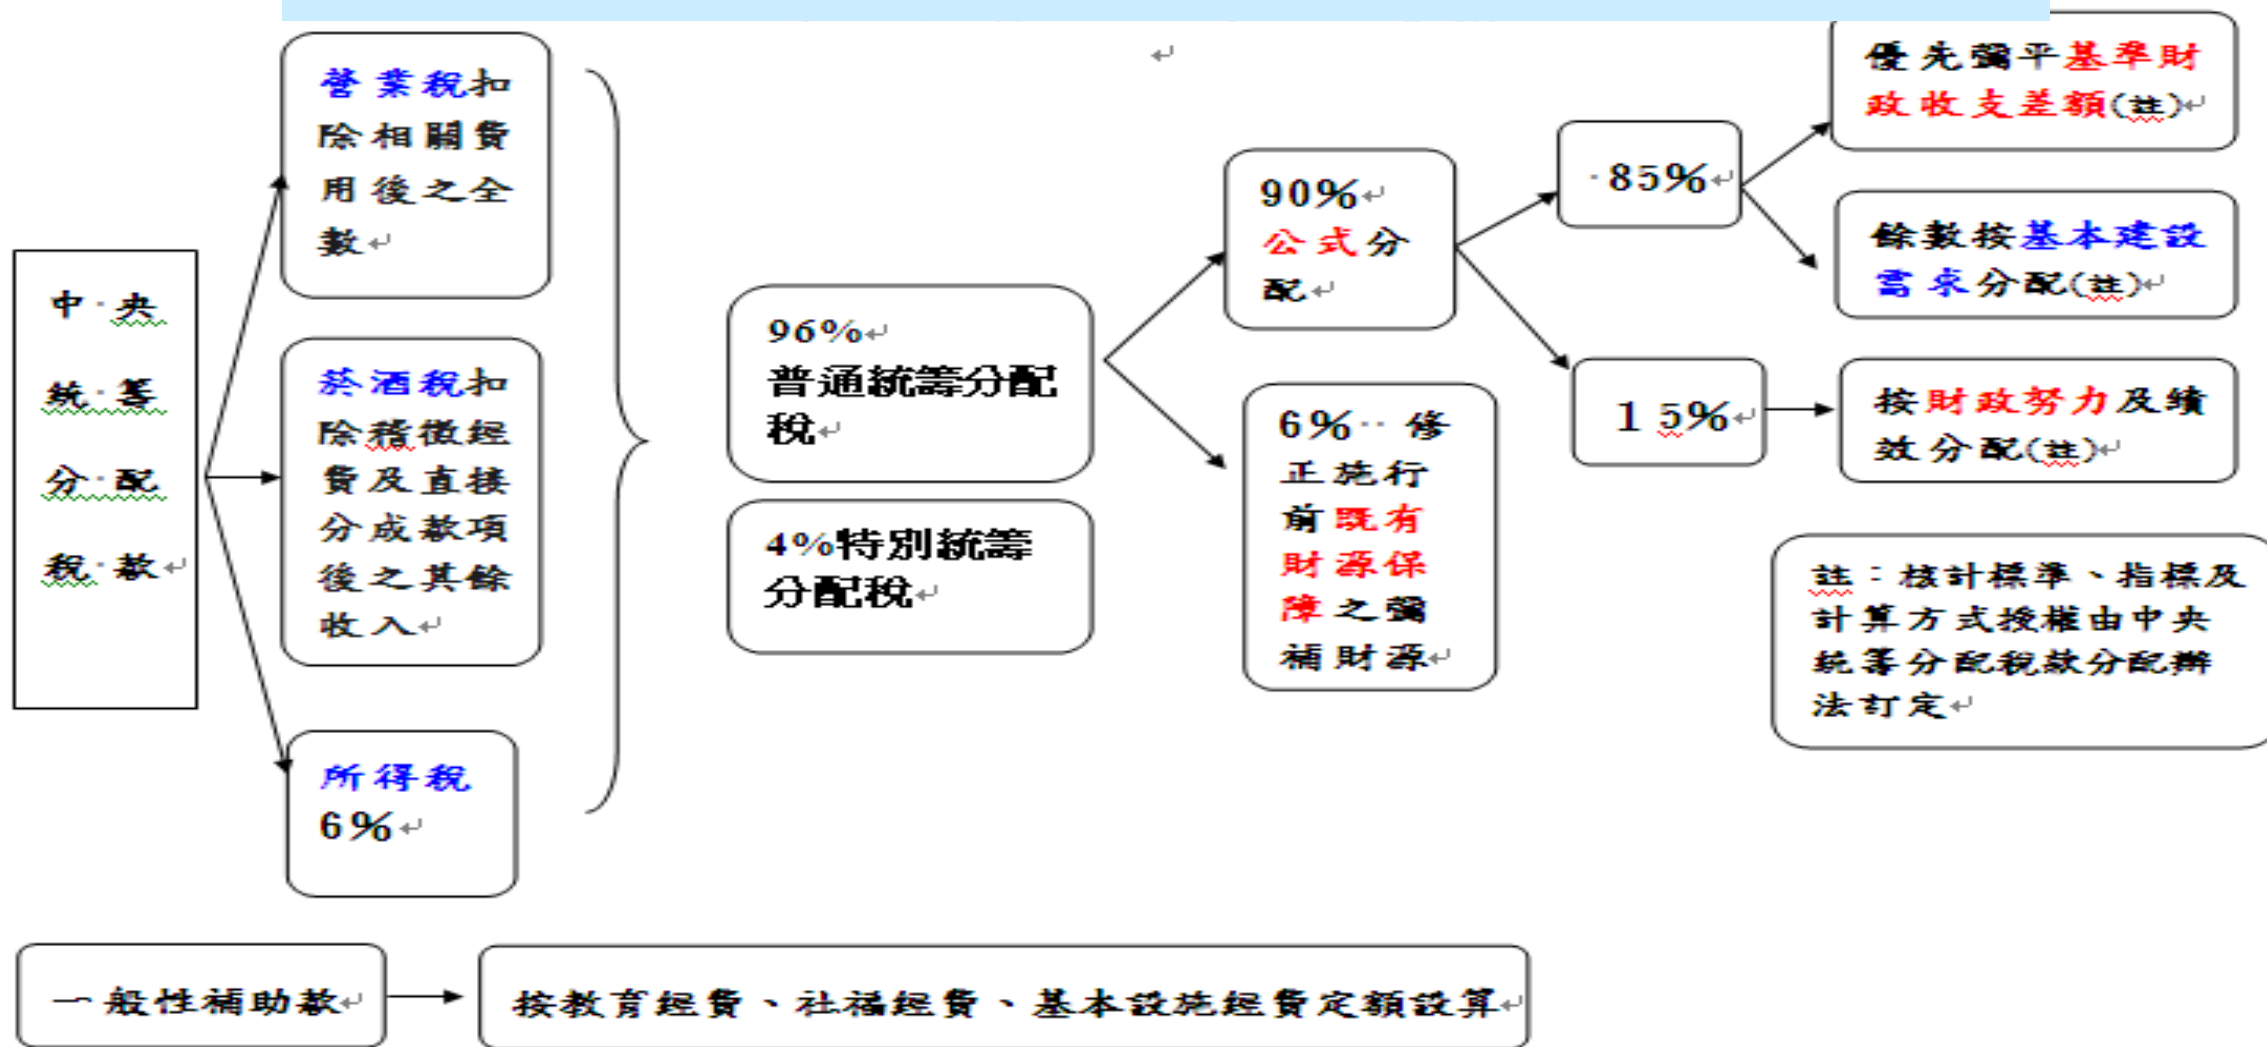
中央統籌分配稅款

營業稅扣除相關費用後之全數

菸酒稅扣除稽徵經費及直接分成款項後之其餘收入

所得稅 6%

96% 普通統籌分配稅

4%特別統籌分配稅

90% 公式分配

6% 修正施行前既有財源保障之彌補財源

85%

15%

優先彌平基準財政收支差額(註)

餘數按基本建設需求分配(註)

按財政努力及績效分配(註)

註：核計標準、指標及計算方式授權由中央統籌分配稅款分配辦法訂定

一般性補助款

按教育經費、社福經費、基本設施經費定額設算